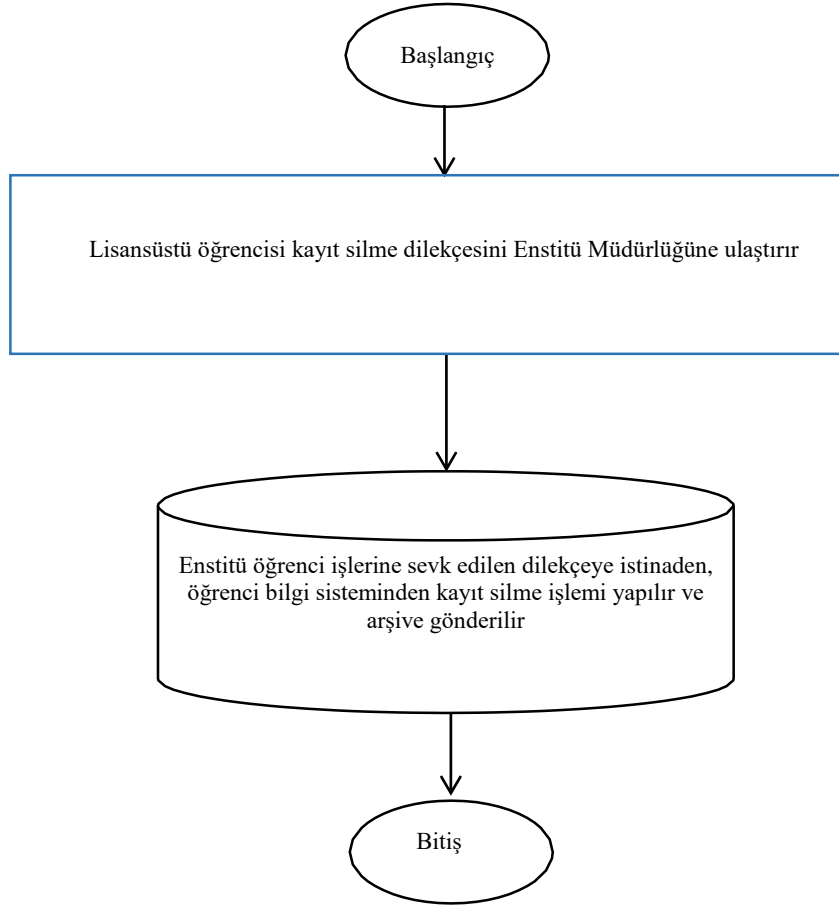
Başlangıç

Lisansüstü öğrencisi kayıt silme dilekçesini Enstitü Müdürlüğüne ulaştırır

Enstitü öğrenci işlerine sevk edilen dilekçeye istinaden, öğrenci bilgi sisteminden kayıt silme işlemi yapılır ve arşive gönderilir

Bitiş